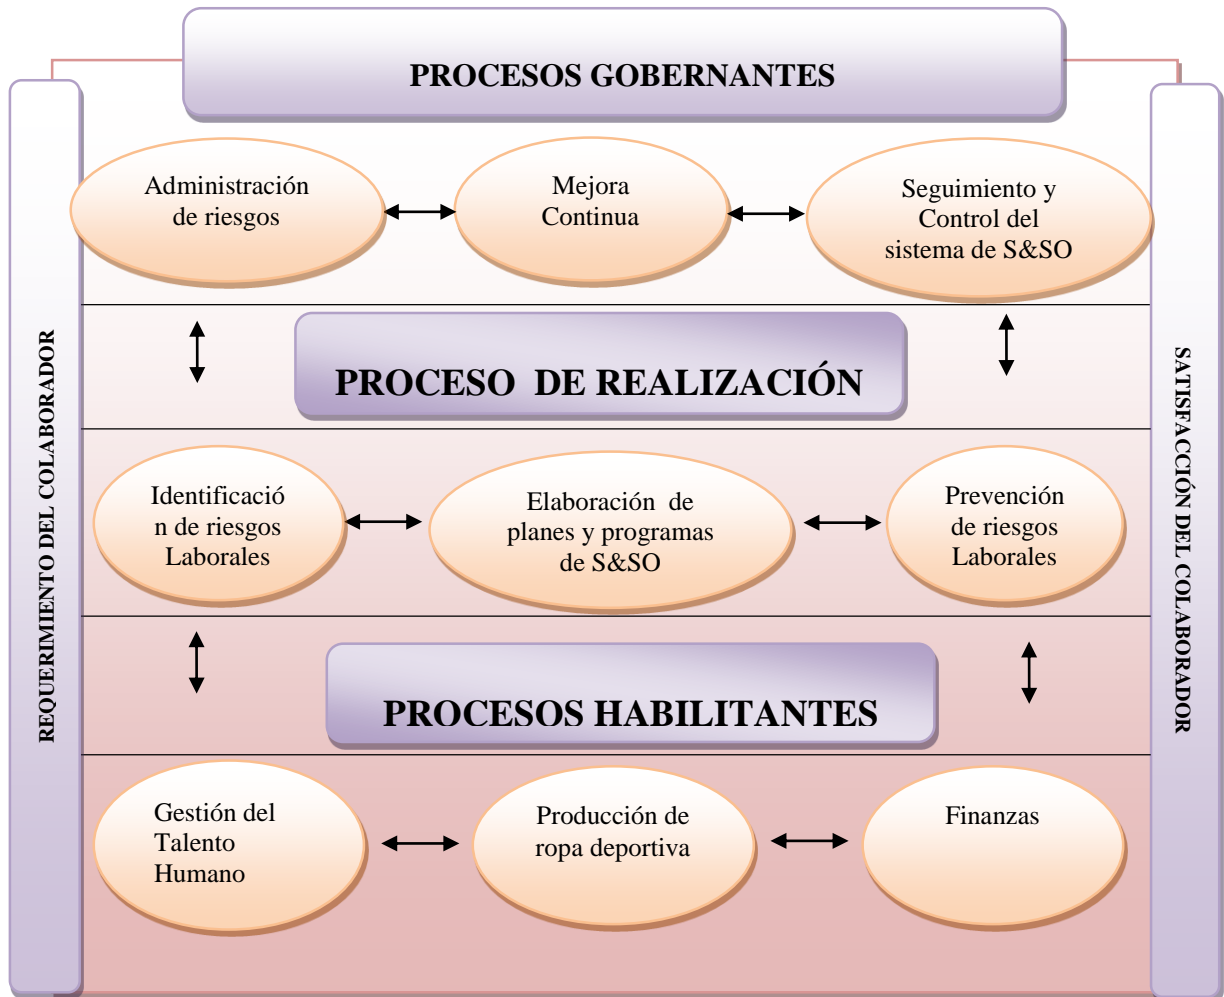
PROCESOS GOBERNANTES

REQUERIMIENTO DEL COLABORADOR

SATISFACCIÓN DEL COLABORADOR

Administración de riesgos

Mejora Continua

Seguimiento y Control del sistema de S&SO

PROCESO DE REALIZACIÓN

Identificación de riesgos Laborales

Elaboración de planes y programas de S&SO

Prevención de riesgos Laborales

PROCESOS HABILITANTES

Gestión del Talento Humano

Producción de ropa deportiva

Finanzas